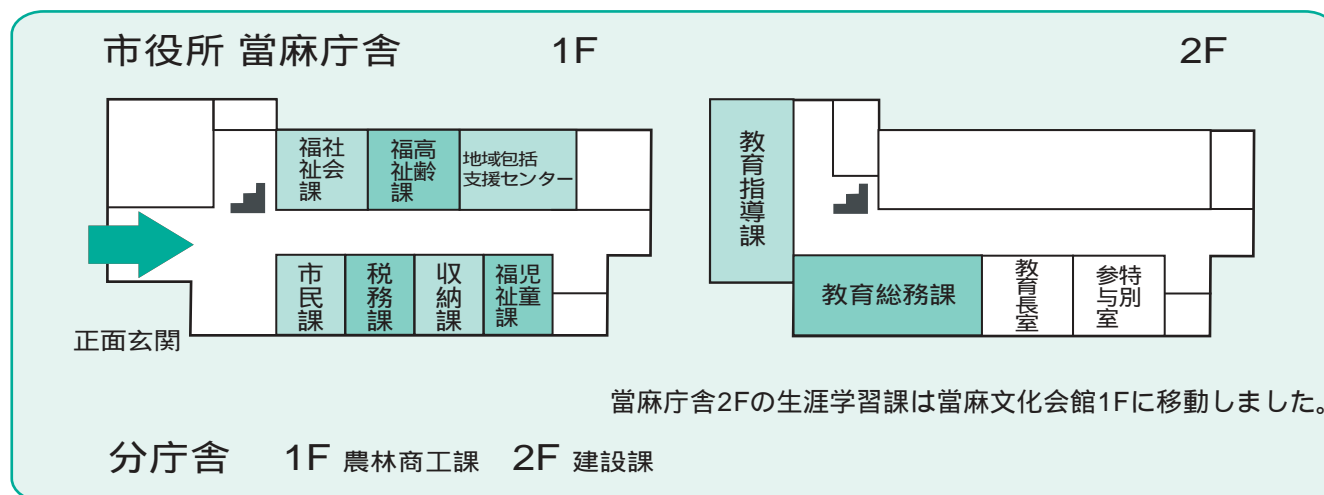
市役所 當麻庁舎 1F

2F

福祉
社会
課

福高
祉齢
課

地域包括
支援センター

市
民
課

税
務
課

収
納
課

福児
祉童
課

正面玄関

教
育
指
導
課

教育総務課

教
育
長
室

参特
与別
室

當麻庁舎2Fの生涯学習課は當麻文化会館1Fに移動しました。

分庁舎 1F 農林商工課 2F 建設課